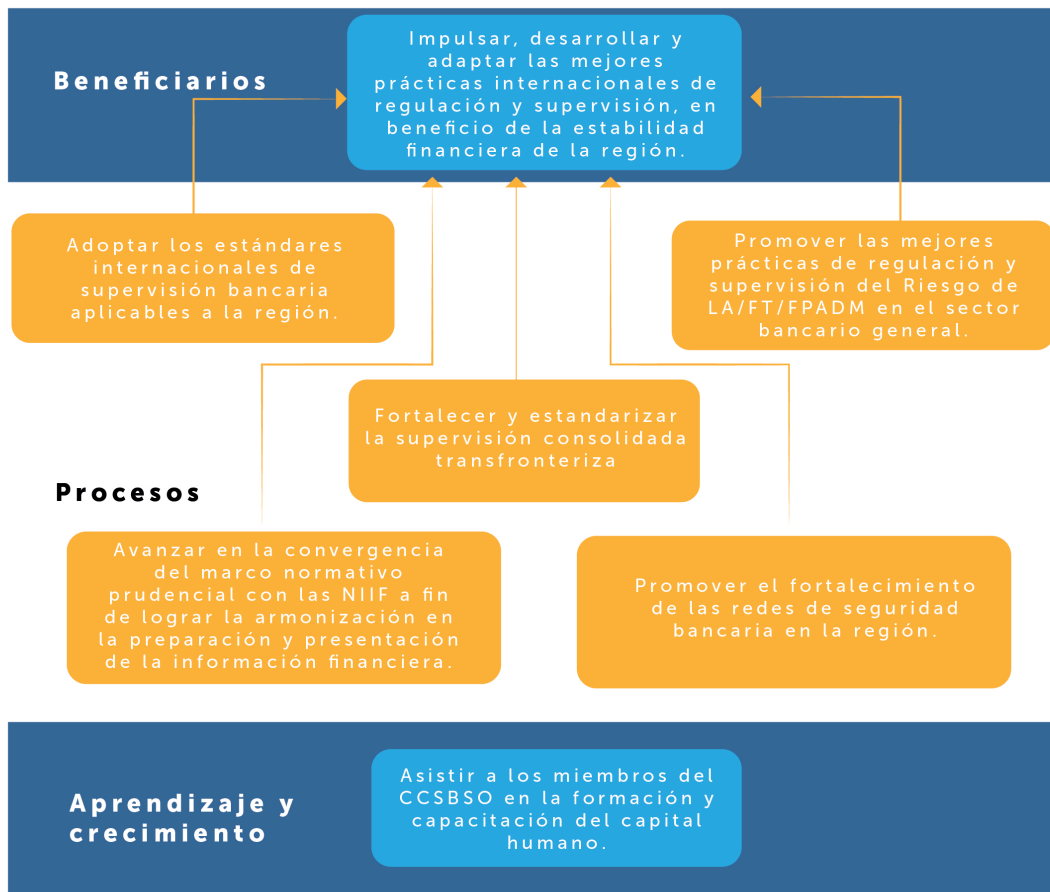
Beneficiarios

Impulsar, desarrollar y adaptar las mejores prácticas internacionales de regulación y supervisión, en beneficio de la estabilidad financiera de la región.

Adoptar los estándares internacionales de supervisión bancaria aplicables a la región.

Promover las mejores prácticas de regulación y supervisión del Riesgo de LA/FT/FPADM en el sector bancario general.

Fortalecer y estandarizar la supervisión consolidada transfronteriza

Procesos

Avanzar en la convergencia del marco normativo prudencial con las NIIF a fin de lograr la armonización en la preparación y presentación de la información financiera.

Promover el fortalecimiento de las redes de seguridad bancaria en la región.

Aprendizaje y crecimiento

Asistir a los miembros del CCSBSO en la formación y capacitación del capital humano.